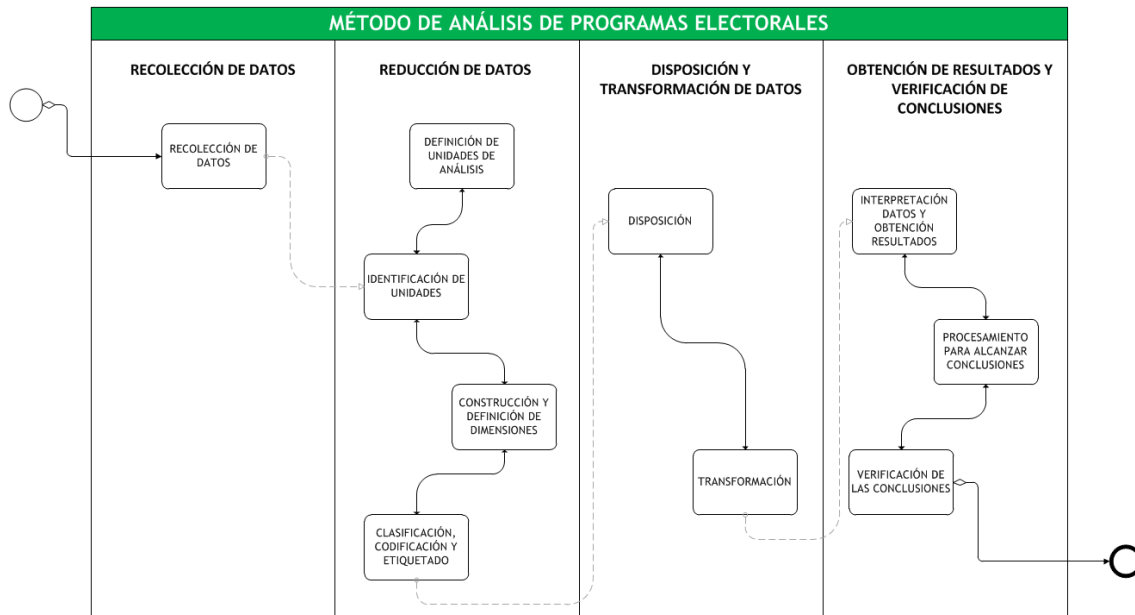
MÉTODO DE ANÁLISIS DE PROGRAMAS ELECTORALES

RECOLECCIÓN DE DATOS

REDUCCIÓN DE DATOS

DISPOSICIÓN Y TRANSFORMACIÓN DE DATOS

OBTENCIÓN DE RESULTADOS Y VERIFICACIÓN DE CONCLUSIONES

RECOLECCIÓN DE DATOS

DEFINICIÓN DE UNIDADES DE ANÁLISIS

IDENTIFICACIÓN DE UNIDADES

CONSTRUCCIÓN Y DEFINICIÓN DE DIMENSIONES

CLASIFICACIÓN, CODIFICACIÓN Y ETIQUETADO

DISPOSICIÓN

TRANSFORMACIÓN

INTERPRETACIÓN DATOS Y OBTENCIÓN RESULTADOS

PROCESAMIENTO PARA ALCANZAR CONCLUSIONES

VERIFICACIÓN DE LAS CONCLUSIONES